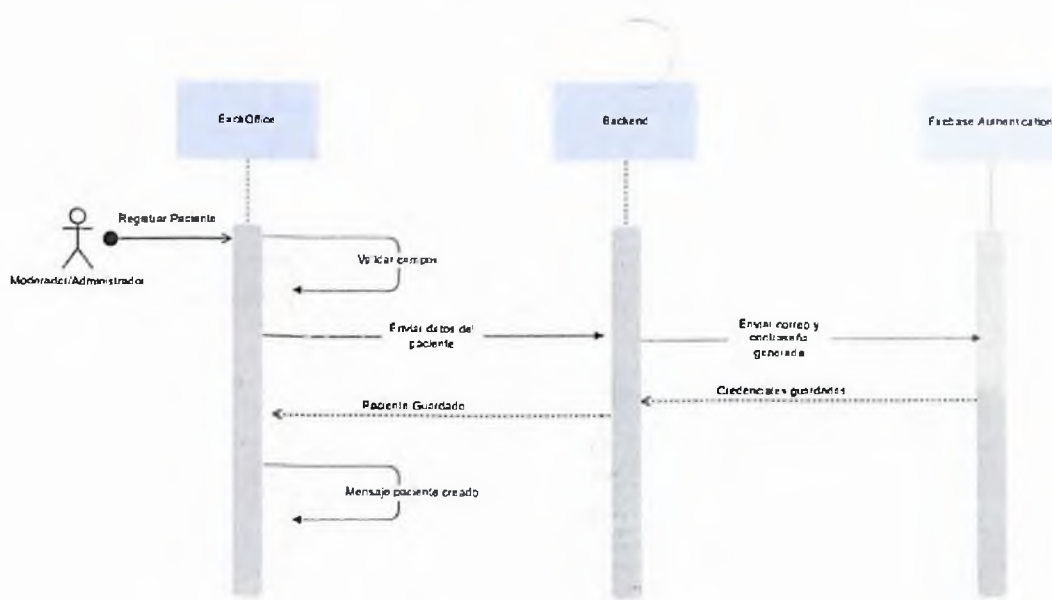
BackOffice

Backend

Firebase Authenticatio

Registrar Paciente

Moderador/Administrador

Validar campos

Enviar datos del paciente

Enviar correo y contraseña generada

Credenciales guardadas

Paciente Guardado

Mensaje paciente creado